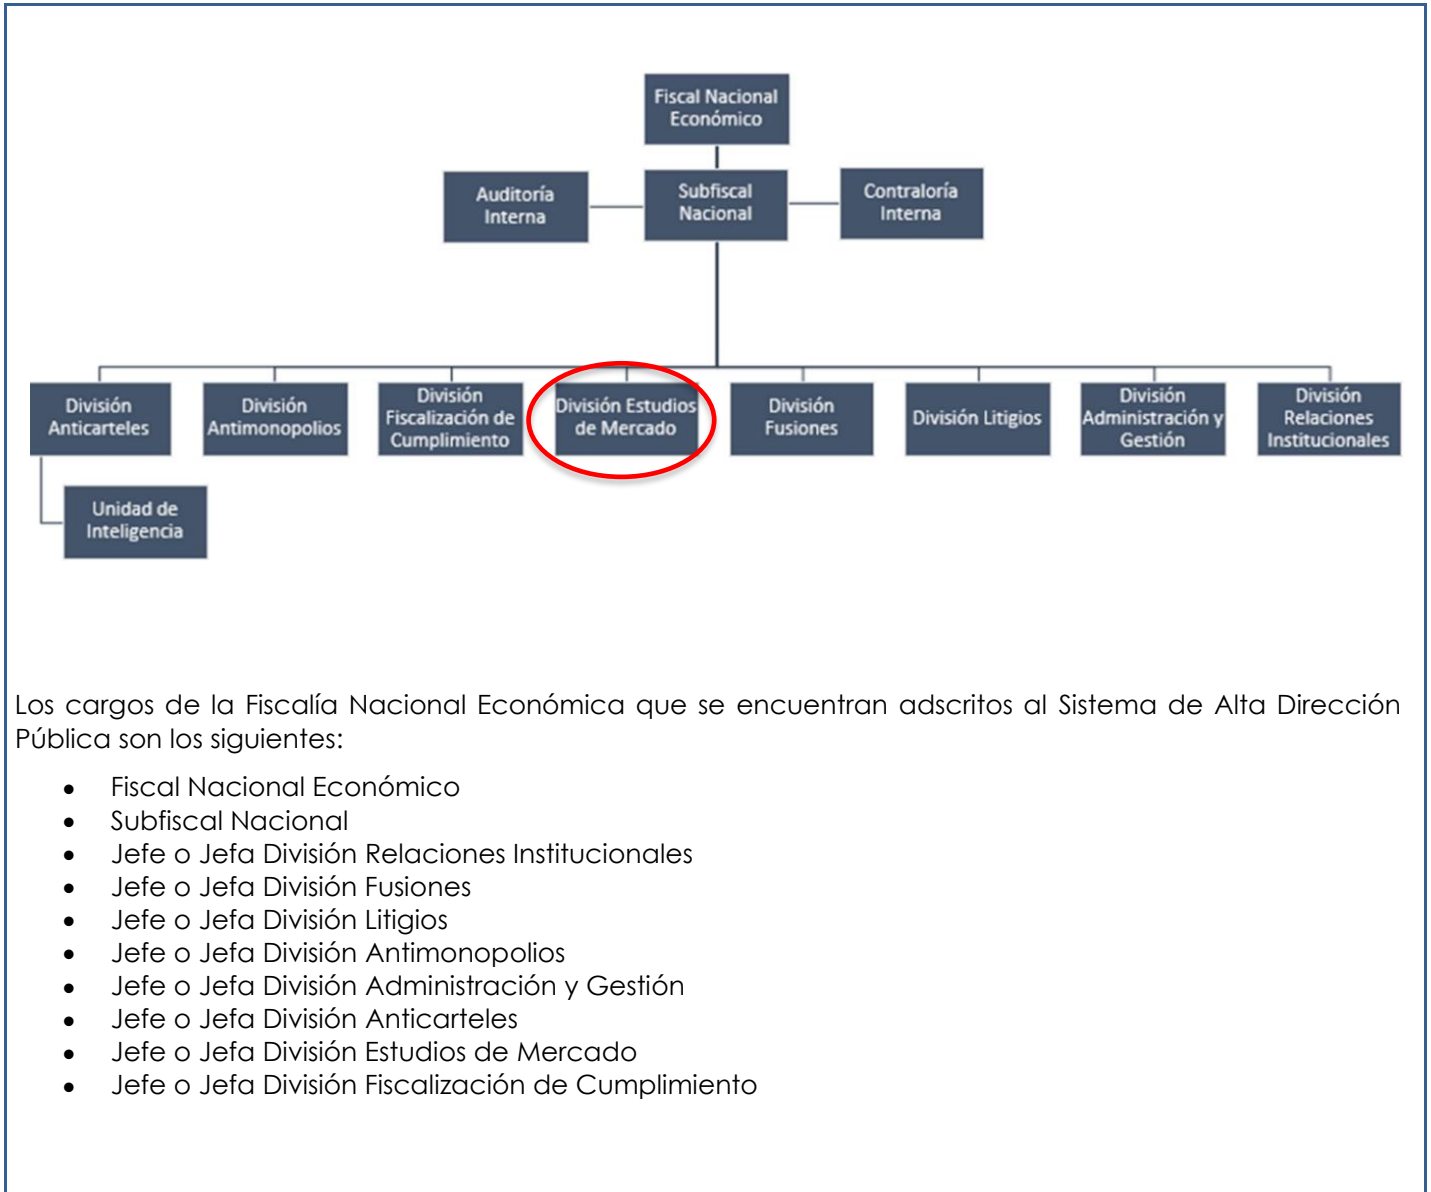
Fiscal Nacional Económico

Auditoría Interna

Subfiscal Nacional

Contraloría Interna

División Anticarteles

División Antimonopolios

División Fiscalización de Cumplimiento

División Estudios de Mercado

División Fusiones

División Litigios

División Administración y Gestión

División Relaciones Institucionales

Unidad de Inteligencia

Los cargos de la Fiscalía Nacional Económica que se encuentran adscritos al Sistema de Alta Dirección Pública son los siguientes:

- Fiscal Nacional Económico
- Subfiscal Nacional
- Jefe o Jefa División Relaciones Institucionales
- Jefe o Jefa División Fusiones
- Jefe o Jefa División Litigios
- Jefe o Jefa División Antimonopolios
- Jefe o Jefa División Administración y Gestión
- Jefe o Jefa División Anticarteles
- Jefe o Jefa División Estudios de Mercado
- Jefe o Jefa División Fiscalización de Cumplimiento